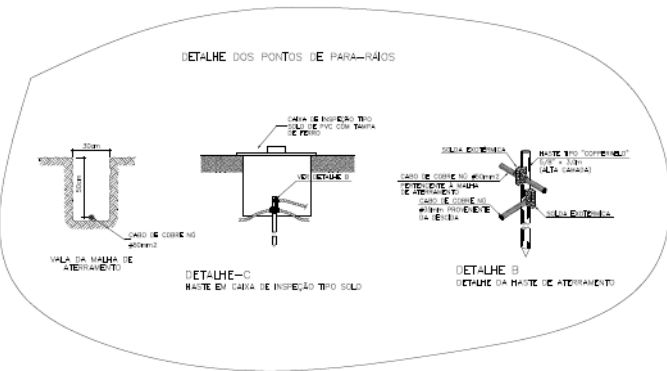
DETALHE DOS PONTOS DE PARA-RAIOS

30cm

50cm

CABO DE COBRE NU #50mm2

VALA DA MALHA DE ATERRAMENTO

CAIXA DE INSPEÇÃO TIPO SOLO DE PVC COM TAMPA DE FERRO

VER DETALHE B

DETALHE-C
HASTE EM CAIXA DE INSPEÇÃO TIPO SOLO

SOLDA EXOTÉRMICA

HASTE TIPO "COPPERWELD" 5/8" x 3,0m (ALTA CAMADA)

CABO DE COBRE NU #50mm2 PERTENCENTE À MALHA DE ATERRAMENTO

CABO DE COBRE NU #50mm PROVENIENTE DA DESCIDA

SOLDA EXOTÉRMICA

DETALHE B
DETALHE DA HASTE DE ATERRAMENTO